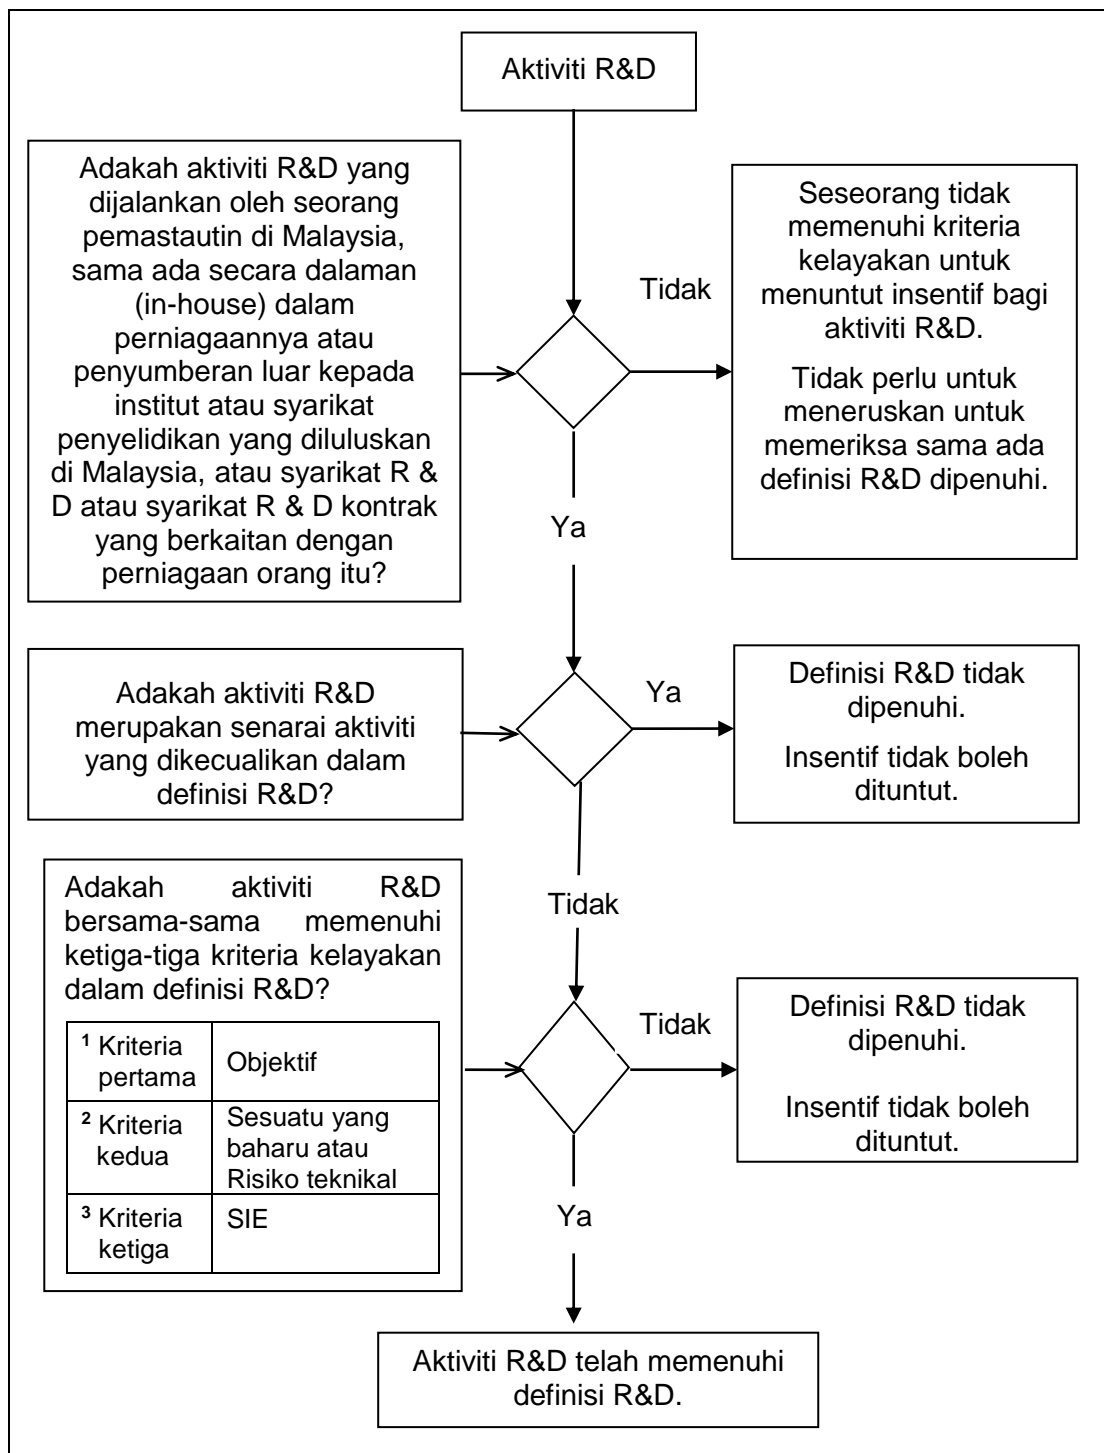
Aktiviti R&D

Adakah aktiviti R&D yang dijalankan oleh seorang pemastautin di Malaysia, sama ada secara dalaman (in-house) dalam perniagaannya atau penyumberan luar kepada institut atau syarikat penyelidikan yang diluluskan di Malaysia, atau syarikat R & D atau syarikat R & D kontrak yang berkaitan dengan perniagaan orang itu?

Tidak

Seseorang tidak memenuhi kriteria kelayakan untuk menuntut insentif bagi aktiviti R&D.

Tidak perlu untuk meneruskan untuk memeriksa sama ada definisi R&D dipenuhi.

Ya

Adakah aktiviti R&D merupakan senarai aktiviti yang dikecualikan dalam definisi R&D?

Ya

Definisi R&D tidak dipenuhi.

Insentif tidak boleh dituntut.

Tidak

Adakah aktiviti R&D bersama-sama memenuhi ketiga-tiga kriteria kelayakan dalam definisi R&D?

| | |
|---|---|
| ¹ Kriteria pertama | Objektif |
| ² Kriteria kedua | Sesuatu yang baharu atau Risiko teknikal |
| ³ Kriteria ketiga | SIE |

Tidak

Definisi R&D tidak dipenuhi.

Insentif tidak boleh dituntut.

Ya

Aktiviti R&D telah memenuhi definisi R&D.